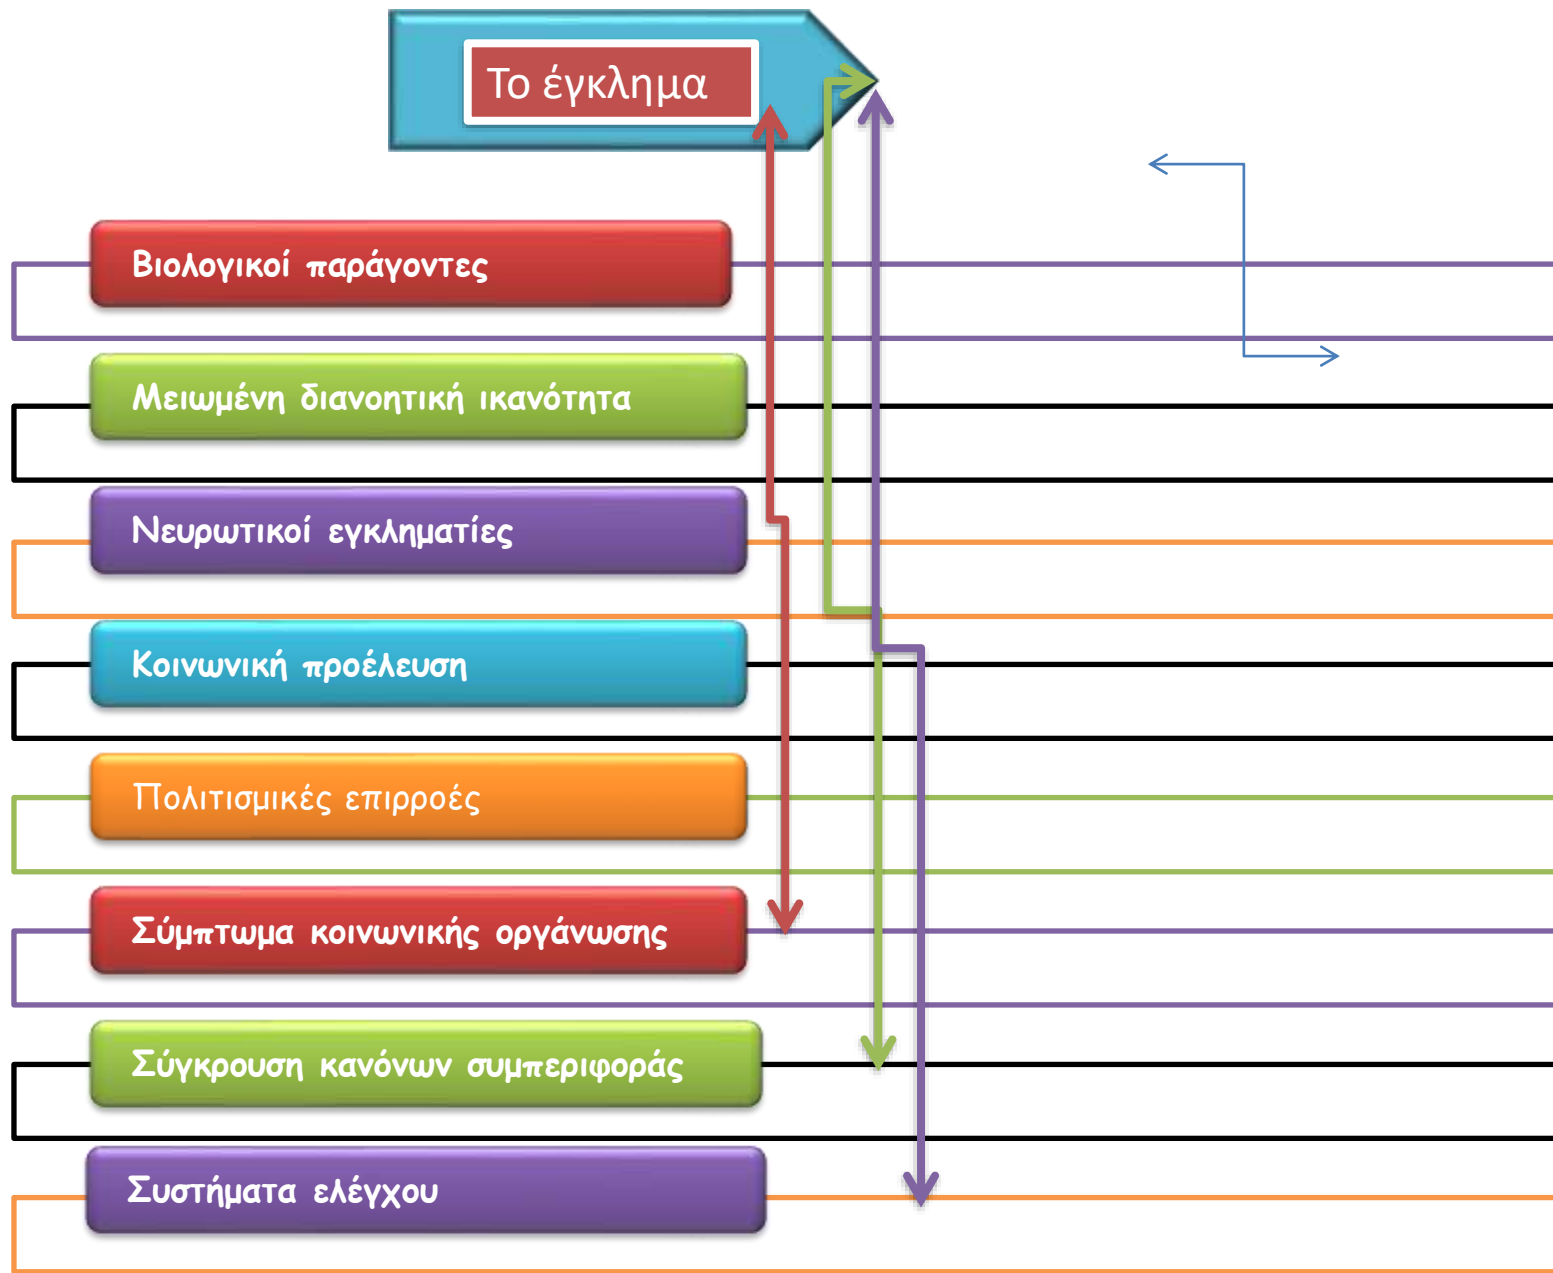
Το έγκλημα

Βιολογικοί παράγοντες

Μειωμένη διανοητική ικανότητα

Νευρωτικοί εγκληματίες

Κοινωνική προέλευση

Πολιτισμικές επιρροές

Σύμπτωμα κοινωνικής οργάνωσης

Σύγκρουση κανόνων συμπεριφοράς

Συστήματα ελέγχου